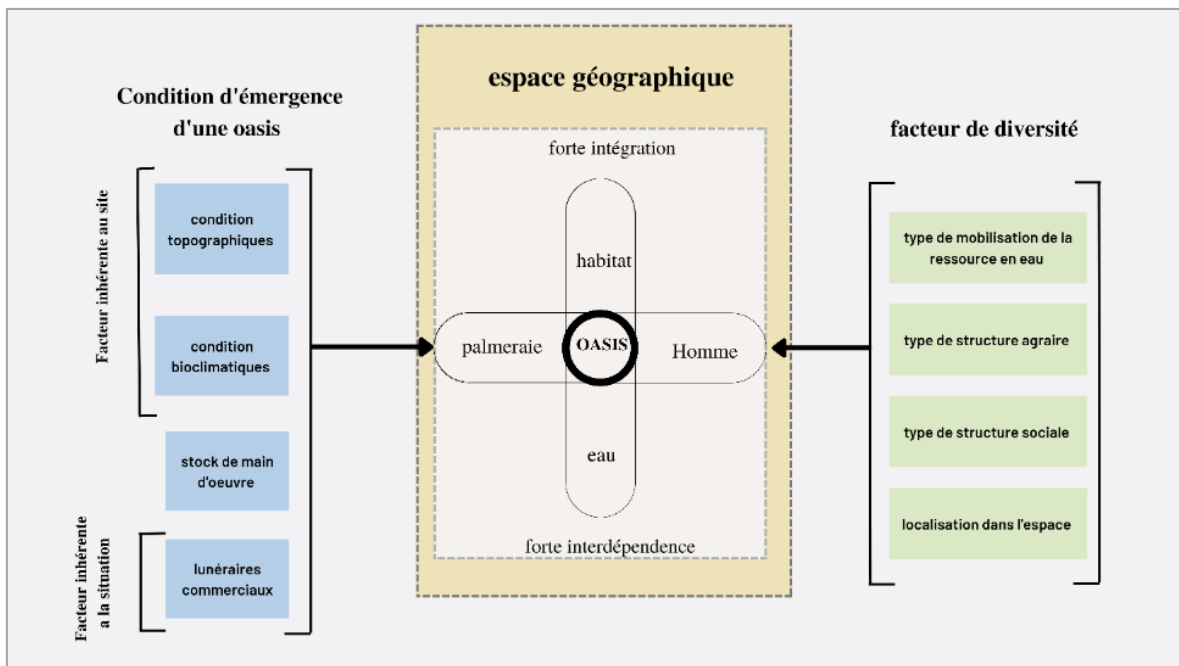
Condition d'émergence d'une oasis

Facteur inhérente au site

condition topographiques

condition bioclimatiques

stock de main d'oeuvre

Facteur inhérente a la situation

lunéraires commerciaux

espace géographique

forte intégration

habitat

palmeraie

OASIS

Homme

eau

forte interdépendence

facteur de diversité

type de mobilisation de la ressource en eau

type de structure agraire

type de structure sociale

localisation dans l'espace